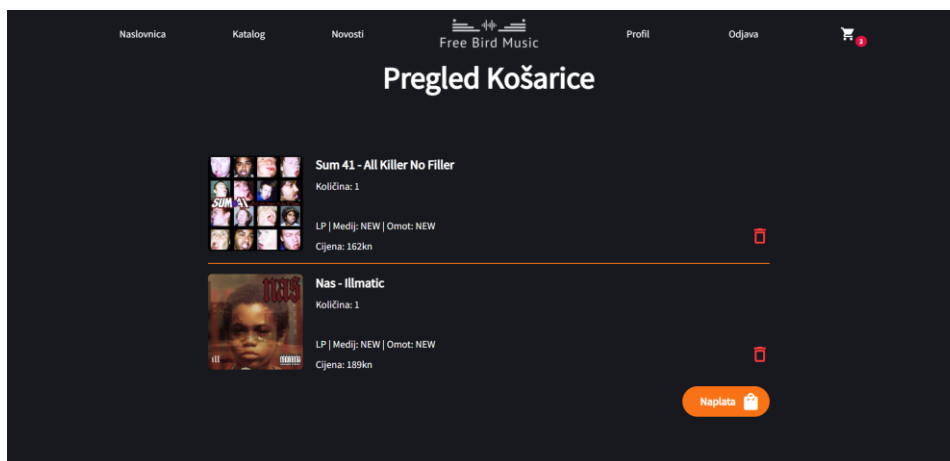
Naslovnica Katalog Novosti Free Bird Music Profil Odjava 2

Pregled Košarice

SUM 41

Sum 41 - All Killer No Filler

Količina: 1

LP | Medij: NEW | Omot: NEW

Cijena: 162kn

NAS

Nas - Illmatic

Količina: 1

LP | Medij: NEW | Omot: NEW

Cijena: 189kn

Naplata